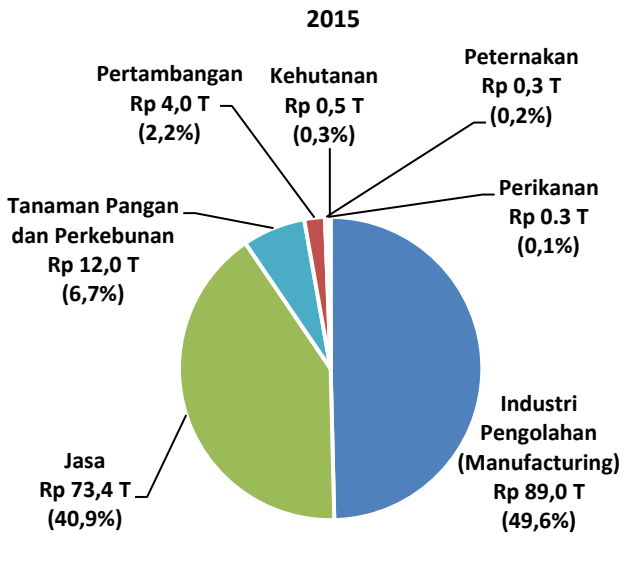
2015

Pertambangan
Rp 4,0 T
(2,2%)

Kehutanan
Rp 0,5 T
(0,3%)

Peternakan
Rp 0,3 T
(0,2%)

Tanaman Pangan
dan Perkebunan
Rp 12,0 T
(6,7%)

Perikanan
Rp 0.3 T
(0,1%)

Jasa
Rp 73,4 T
(40,9%)

Industri
Pengolahan
(Manufacturing)
Rp 89,0 T
(49,6%)